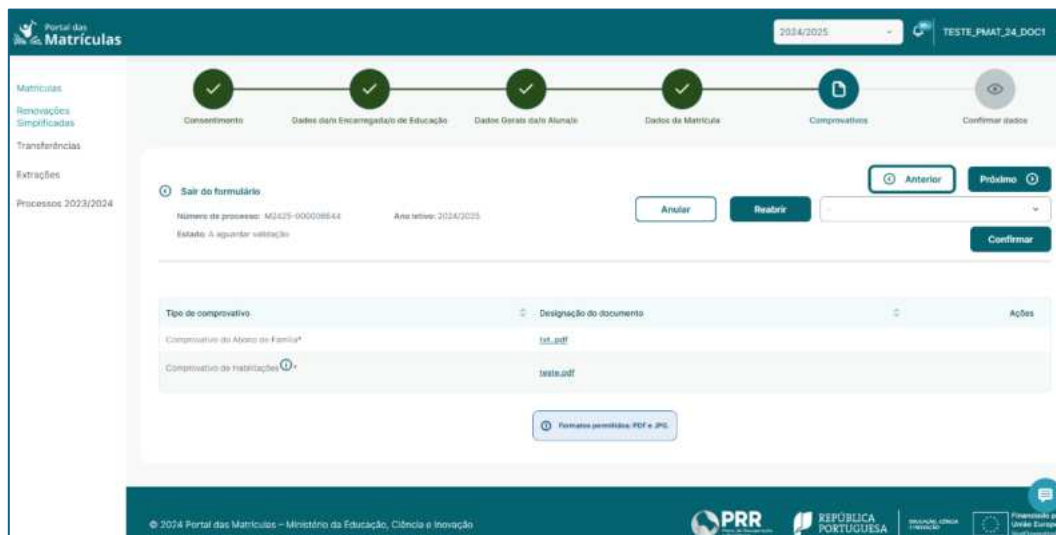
Portal das Matrículas

2024/2025

TESTE_PMAT_24_DOC1

Matrículas

Renovações Simplificadas

Transferências

Extrações

Processos 2023/2024

Consentimento

Dados da/o Encarregada/o de Educação

Dados Gerais da/o Aluna/o

Dados da Matrícula

Comprovativos

Confirmar dados

Sair do formulário

Número de processo: M2425-000008644

Ano letivo: 2024/2025

Estado: A aguardar validação

Anterior

Próximo

Anular

Reabrir

Confirmar

| Tipo de comprovativo | Designação do documento | Ações |
|---|---|---|
| Comprovativo do Abono de Família* | txt.pdf | |
| Comprovativo de Habilitações * | teste.pdf | |

Formatos permitidos: PDF e JPG.

© 2024 Portal das Matrículas – Ministério da Educação, Ciência e Inovação

PRR

REPÚBLICA PORTUGUESA

EDUCAÇÃO, CIÊNCIA E INOVAÇÃO

Financiado pela União Europeia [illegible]